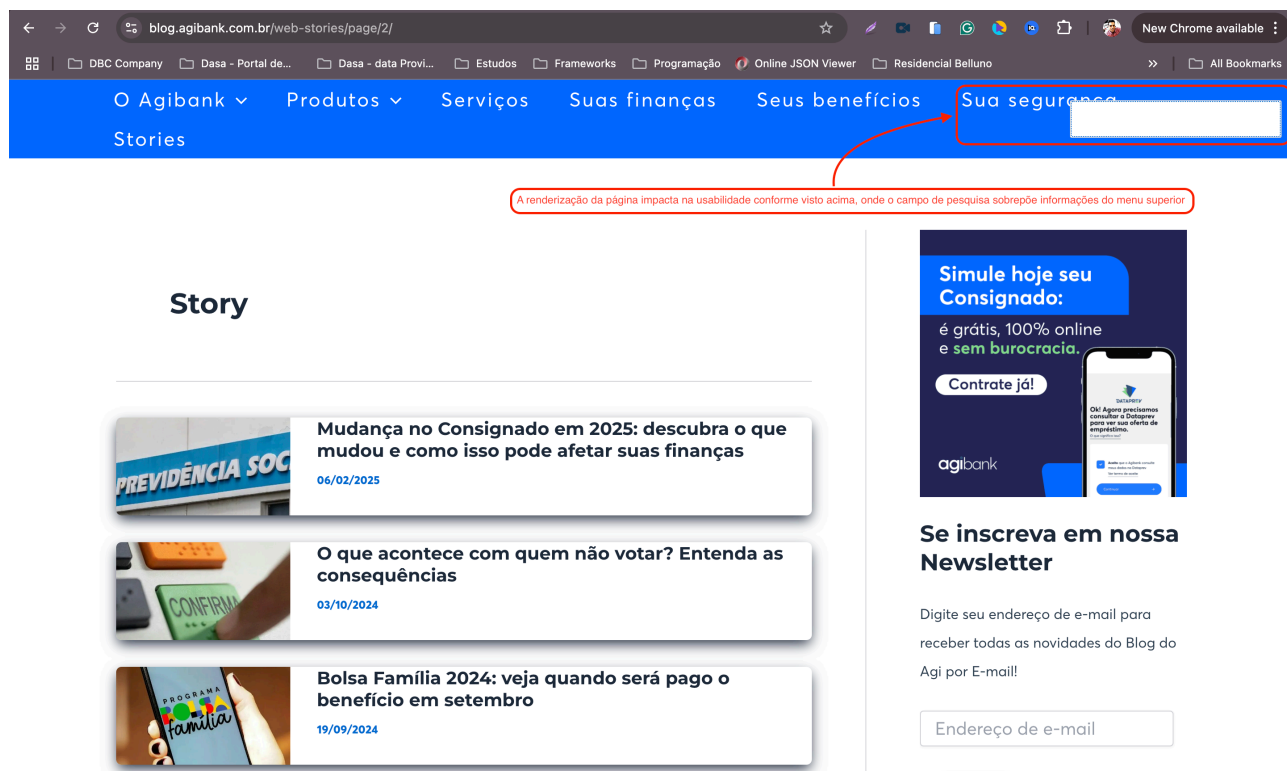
blog.agibank.com.br/web-stories/page/2/

New Chrome available

DBC Company
Dasa - Portal de...
Dasa - data Provi...
Estudos
Frameworks
Programação
Online JSON Viewer
Residencial Belluno
»
All Bookmarks

O Agibank
Produtos
Serviços
Suas finanças
Seus benefícios
Sua segurança
Stories

A renderização da página impacta na usabilidade conforme visto acima, onde o campo de pesquisa sobrepõe informações do menu superior

Story

PREVIDÊNCIA SOC

Mudança no Consignado em 2025: descubra o que mudou e como isso pode afetar suas finanças

06/02/2025

CONFIRMA

O que acontece com quem não votar? Entenda as consequências

03/10/2024

PROGRAMA BOLSA família

Bolsa Família 2024: veja quando será pago o benefício em setembro

19/09/2024

Simule hoje seu Consignado:

é grátis, 100% online e sem burocracia.

Contrate já!

DATAPREV

Ok! Agora precisamos consultar a Dataprev para ver sua oferta de empréstimo.

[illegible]

agibank

Se inscreva em nossa Newsletter

Digite seu endereço de e-mail para receber todas as novidades do Blog do Agi por E-mail!

Endereço de e-mail